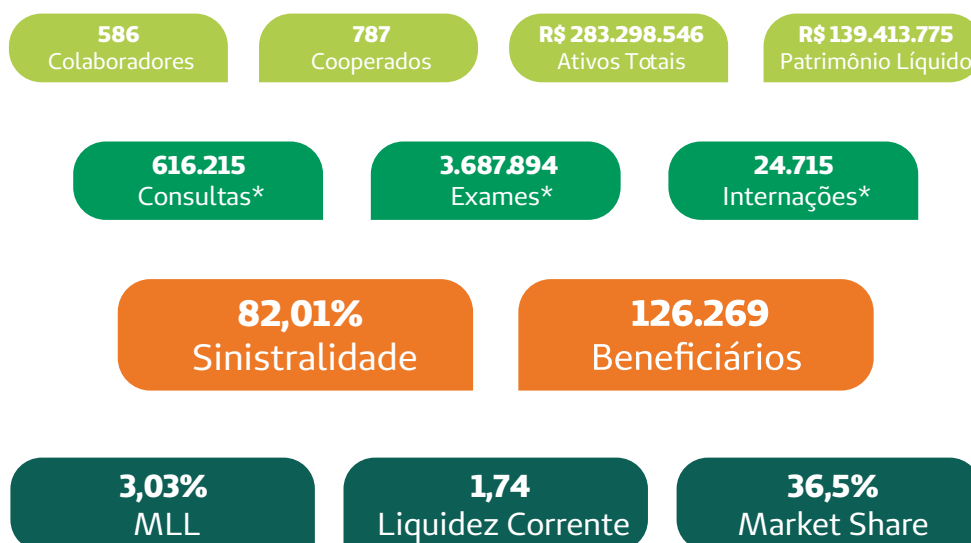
586
Colaboradores

787
Cooperados

R$ 283.298.546
Ativos Totais

R$ 139.413.775
Patrimônio Líquido

616.215
Consultas*

3.687.894
Exames*

24.715
Internações*

82,01%
Sinistralidade

126.269
Beneficiários

3,03%
MLL

1,74
Liquidez Corrente

36,5%
Market Share